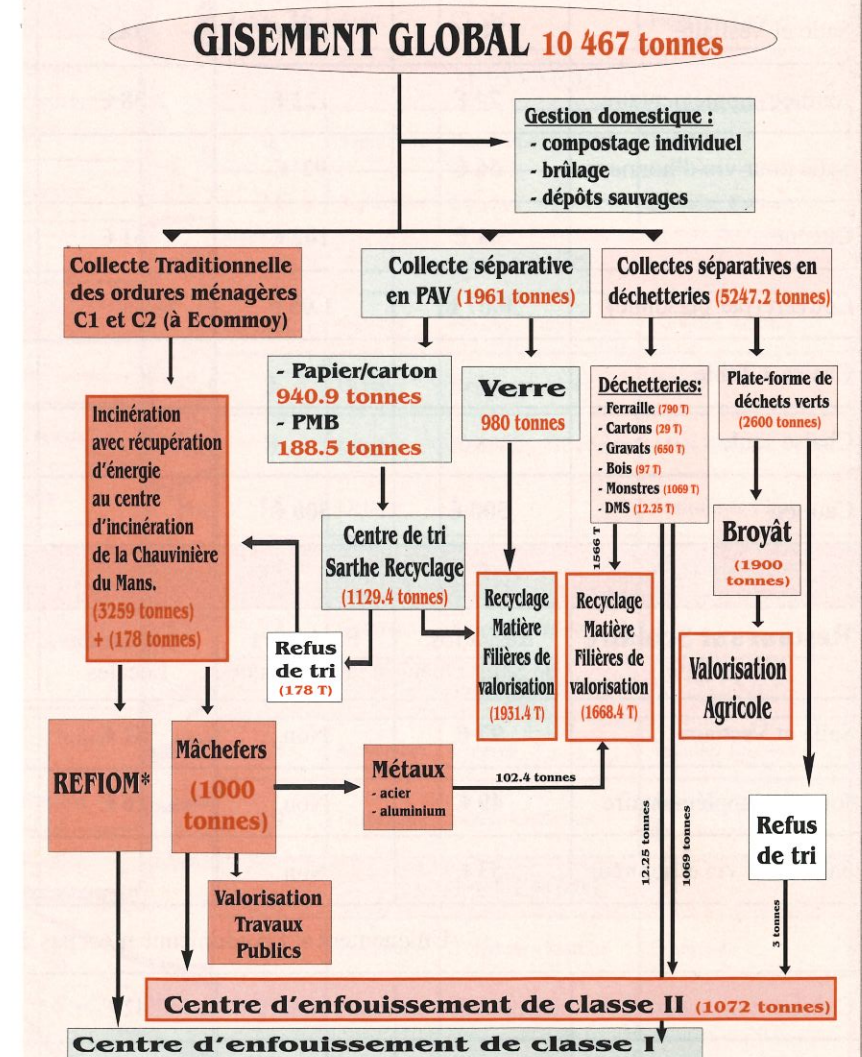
GISEMENT GLOBAL 10 467 tonnes

Gestion domestique :
- compostage individuel
- brûlage
- dépôts sauvages

Collecte Traditionnelle des ordures ménagères C1 et C2 (à Ecommoy)

Collecte séparative en PAV (1961 tonnes)

Collectes séparatives en déchetteries (5247.2 tonnes)

Incinération avec récupération d'énergie au centre d'incinération de la Chauvinière du Mans. (3259 tonnes) + (178 tonnes)

- Papier/carton 940.9 tonnes
- PMB 188.5 tonnes

Verre 980 tonnes

Déchetteries:
- Ferraille (790 T)
- Cartons (29 T)
- Gravats (650 T)
- Bois (97 T)
- Monstres (1069 T)
- DMS (12.25 T)

Plate-forme de déchets verts (2600 tonnes)

Broyât (1900 tonnes)

Centre de tri Sarthe Recyclage (1129.4 tonnes)

1566 T

Recyclage Matière Filières de valorisation (1931.4 T)

Recyclage Matière Filières de valorisation (1668.4 T)

Valorisation Agricole

Refus de tri (178 T)

REFIOM*

Mâchefers (1000 tonnes)

Métaux
- acier
- aluminium

102.4 tonnes

12.25 tonnes

1069 tonnes

Refus de tri

3 tonnes

Valorisation Travaux Publics

Centre d'enfouissement de classe II (1072 tonnes)

Centre d'enfouissement de classe I